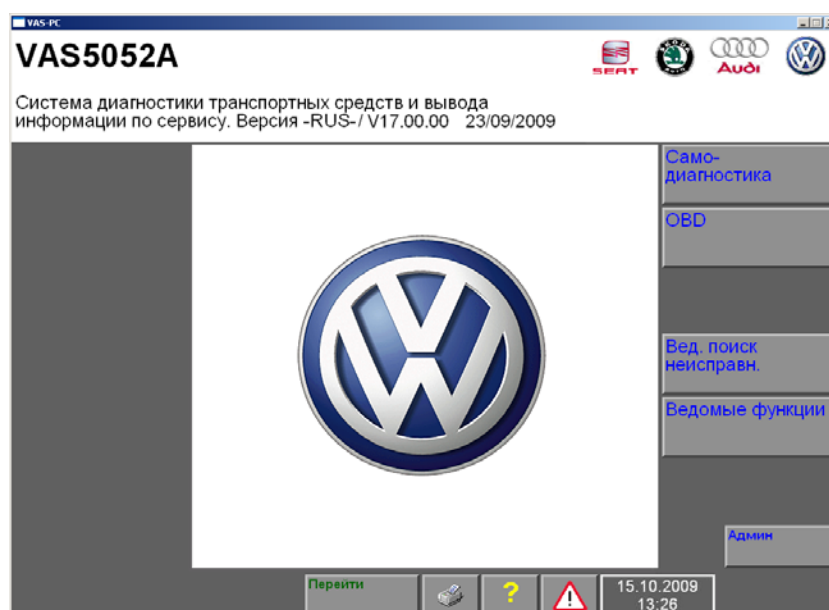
VAS-PC

VAS5052A

SEAT SKODA Audi

Система диагностики транспортных средств и вывода информации по сервису. Версия -RUS-/ V17.00.00 23/09/2009

Само-диагностика

OBD

Вед. поиск неисправн.

Ведомые функции

Админ

Перейти

?

15.10.2009
13:26